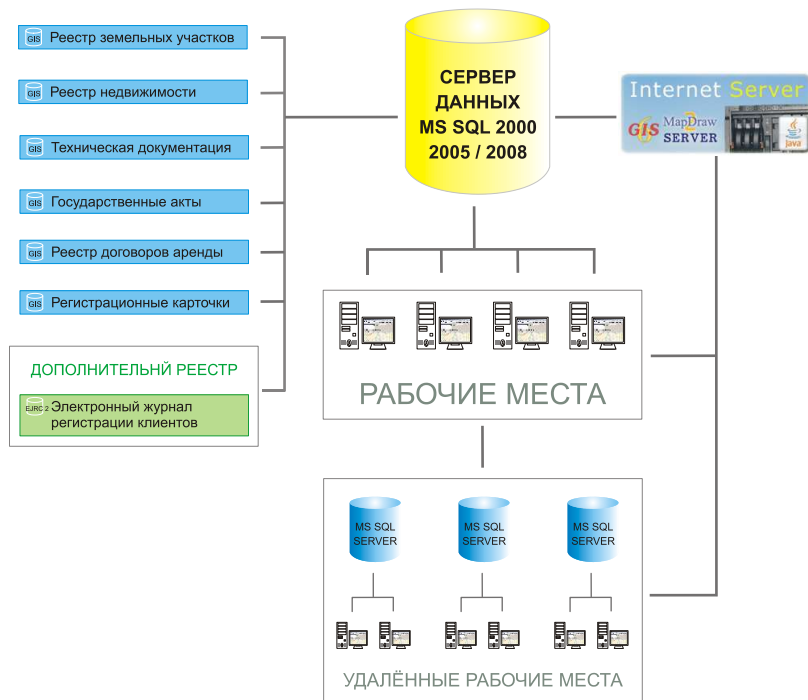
GIS Реестр земельных участков

GIS Реестр недвижимости

GIS Техническая документация

GIS Государственные акты

GIS Реестр договоров аренды

GIS Регистрационные карточки

ДОПОЛНИТЕЛЬНЙ РЕЕСТР

EJRC 2 Электронный журнал регистрации клиентов

СЕРВЕР ДАННЫХ MS SQL 2000 2005 / 2008

Internet Server

GIS MapDraw 2 SERVER

Java

РАБОЧИЕ МЕСТА

MS SQL SERVER

MS SQL SERVER

MS SQL SERVER

УДАЛЁННЫЕ РАБОЧИЕ МЕСТА